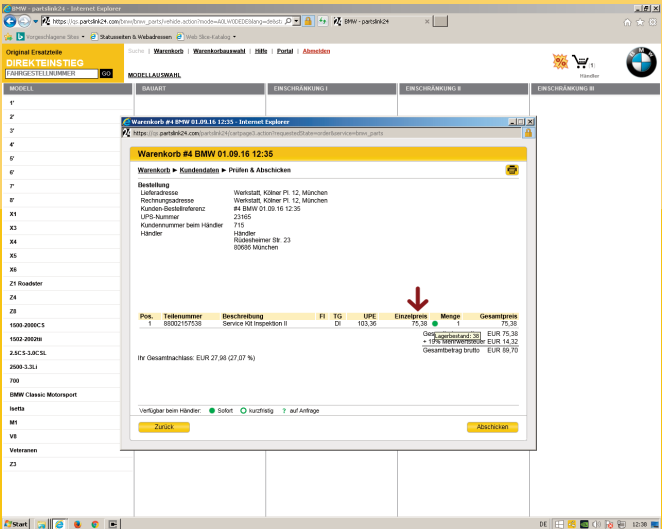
BMW - partslink24 - Internet Explorer

https://qs.partslink24.com/bmw/bmw_parts/vehicle.action?mode=A0LW0DEDE&lang=de&st

BMW - partslink24

Vorgeschlagene Sites ▾ Statusseiten & Webadressen Web Slice-Katalog ▾

Original Ersatzteile
DIREKTEINSTIEG
FAHRGESTELLNUMMER GO

Suche | Warenkorb | Warenkorbauswahl | Hilfe | Portal | Abmelden

MODELLAUSWAHL

Händler

| MODELL | BAUART | EINSCHRÄNKUNG I | EINSCHRÄNKUNG II | EINSCHRÄNKUNG III |
|---|---|---|---|---|

1'
2'
3'
4'
5'
6'
7'
8'
X1
X3
X4
X5
X6
Z1 Roadster
Z4
Z8
1500-2000CS
1502-2002tii
2,5CS-3.0CSL
2500-3,3Li
700
BMW Classic Motorsport
Isetta
M1
V8
Veteranen
Z3

Warenkorb #4 BMW 01.09.16 12:35 - Internet Explorer

https://qs.partslink24.com/partslink24/cartpage3.action?requestState=order&service=bmw_parts

Warenkorb #4 BMW 01.09.16 12:35

Warenkorb ▶ Kundendaten ▶ Prüfen & Abschicken

Bestellung
Lieferadresse Werkstatt, Kölner Pl. 12, München
Rechnungsadresse Werkstatt, Kölner Pl. 12, München
Kunden-Bestellreferenz #4 BMW 01.09.16 12:35
UPS-Nummer 23165
Kundennummer beim Händler 715
Händler Händler
Rüdesheimer Str. 23
80686 München

| Pos. | Teilenummer | Beschreibung | FI | TG | UPE | Einzelpreis | Menge | Gesamtpreis |
|---|---|---|---|---|---|---|---|---|
| 1 | 88002157538 | Service Kit Inspektion II | | DI | 103,36 | 75,38 | 1 | 75,38 |

Lagerbestand: 38
Ges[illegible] EUR 75,38
+ 19% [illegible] EUR 14,32
Gesamtbetrag brutto EUR 89,70

Ihr Gesamtnachlass: EUR 27,98 (27,07 %)

Verfügbar beim Händler: Sofort kurzfristig ? auf Anfrage

Zurück Abschicken

Start
DE 12:38